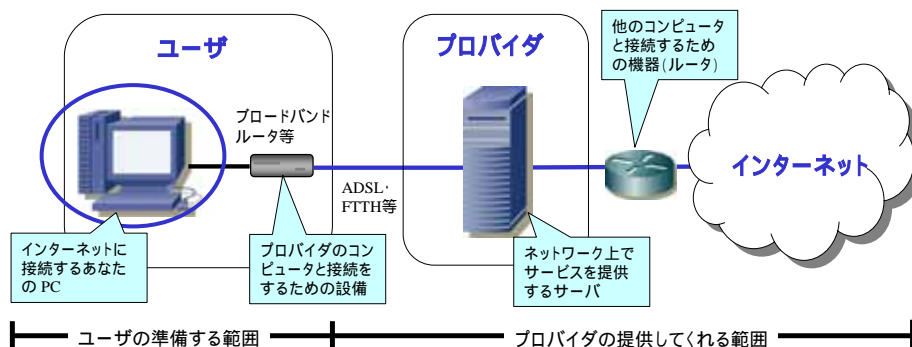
ユーザ

プロバイダ

他のコンピュータと接続するための機器(ルータ)

ブロードバンドルータ等

ADSL・FTTH等

インターネット

インターネットに接続するあなたの PC

プロバイダのコンピュータと接続をするための設備

ネットワーク上でサービスを提供するサーバ

ユーザの準備する範囲

プロバイダの提供してくれる範囲